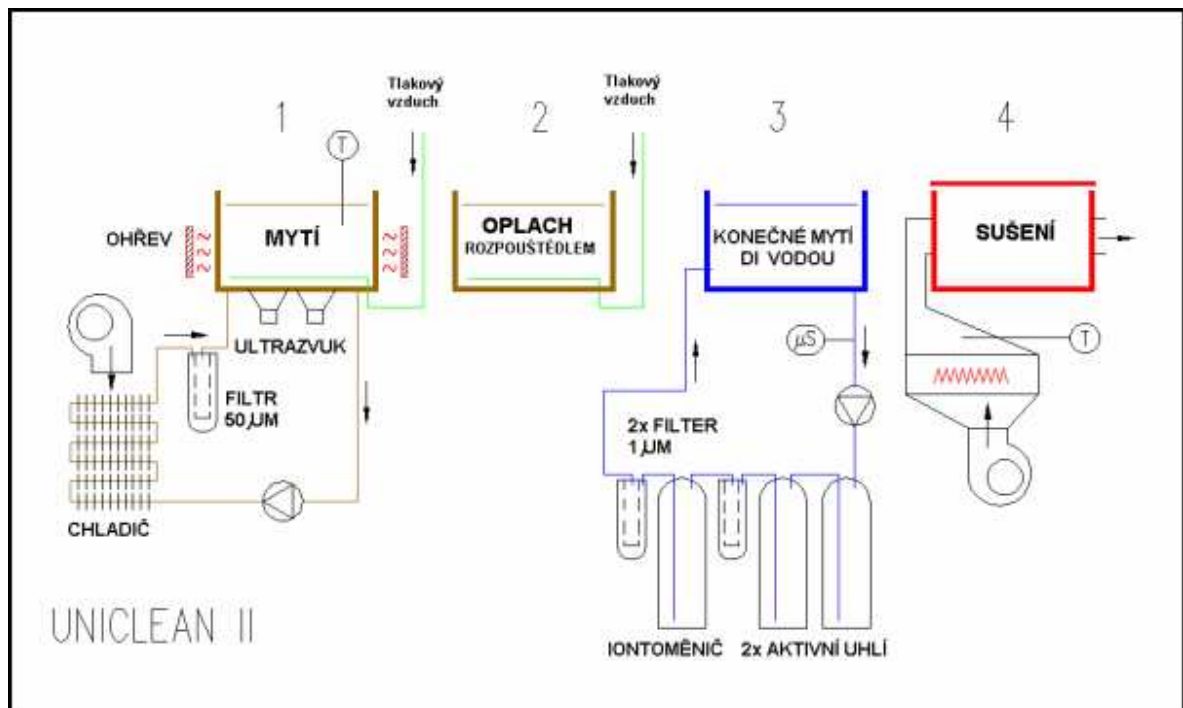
1

Tlakový vzduch

2

Tlakový vzduch

3

4

T

OHŘEV

MYTÍ

OPLACH ROZPOUŠTĚDLEM

KONEČNÉ MYTÍ DI VODOU

SUŠENÍ

ULTRAZVUK

FILTR 50 µM

$\mu S$

T

2x FILTER 1 µM

CHLADIČ

UNICLEAN II

IONTOMĚNIČ

2x AKTIVNÍ UHLÍ